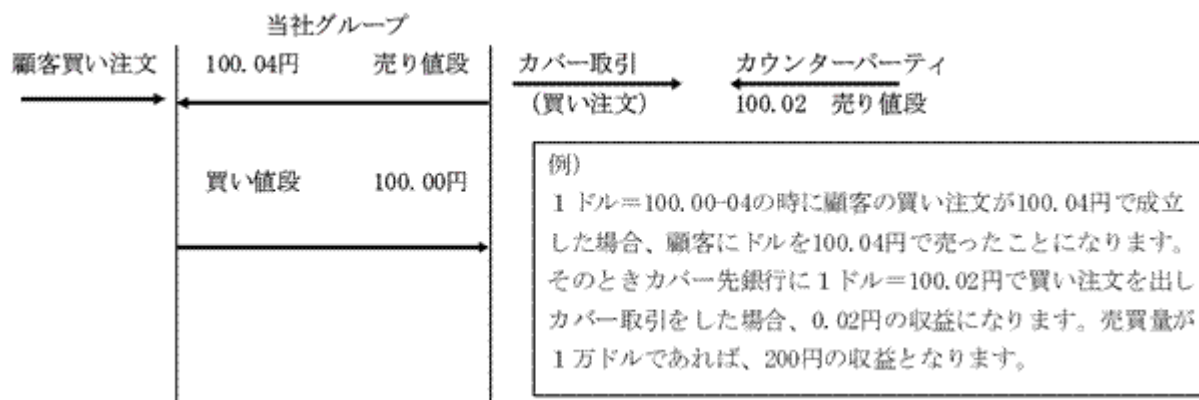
当社グループ

顧客買い注文

100.04円　売り値段

カバー取引
（買い注文）

カウンターパーティ
100.02　売り値段

買い値段　100.00円

例）
1ドル＝100.00-04の時に顧客の買い注文が100.04円で成立した場合、顧客にドルを100.04円で売ったことになります。そのときカバー先銀行に1ドル＝100.02円で買い注文を出しカバー取引をした場合、0.02円の収益になります。売買量が1万ドルであれば、200円の収益となります。